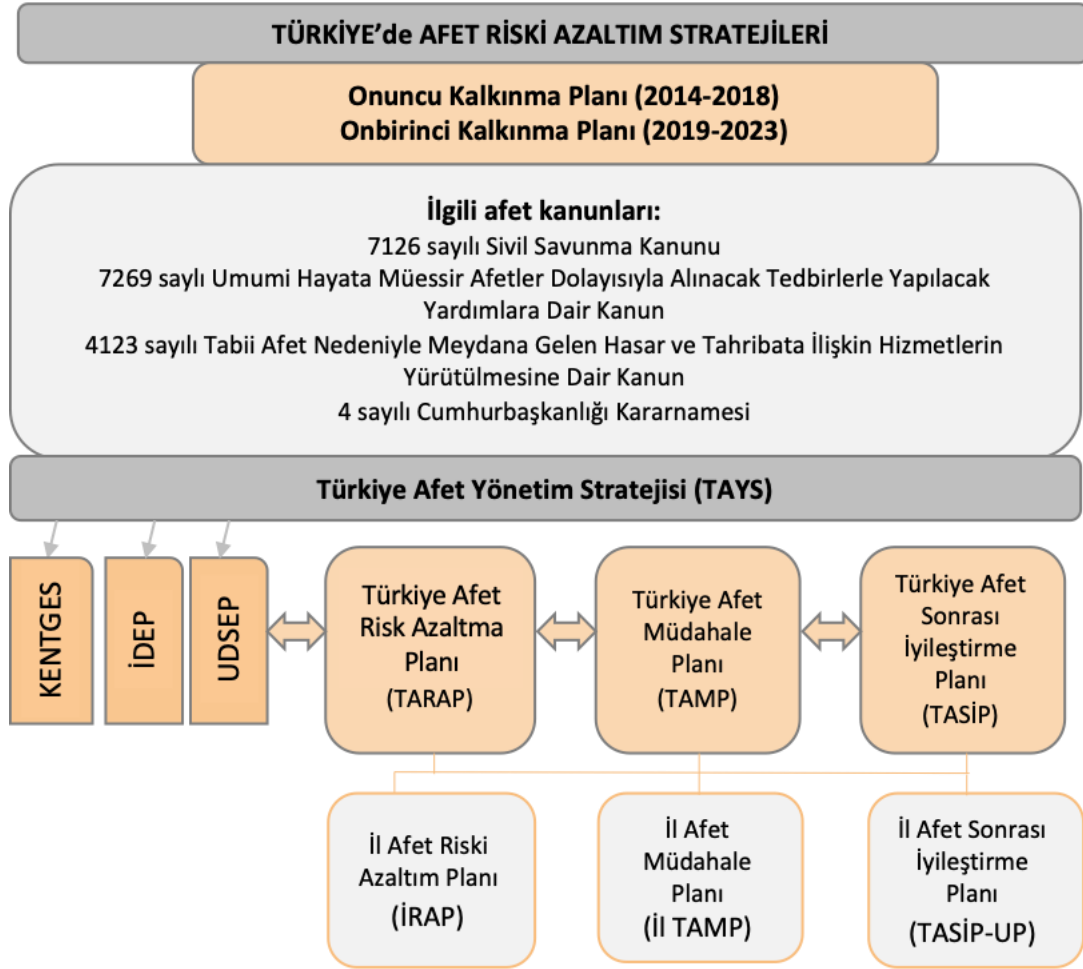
TÜRKİYE'de AFET RİSKİ AZALTIM STRATEJİLERİ

Onuncu Kalkınma Planı (2014-2018)
Onbirinci Kalkınma Planı (2019-2023)

İlgili afet kanunları:
7126 sayılı Sivil Savunma Kanunu
7269 sayılı Umumi Hayata Müessir Afetler Dolayısıyla Alınacak Tedbirlerle Yapılacak Yardımlara Dair Kanun
4123 sayılı Tabii Afet Nedeniyle Meydana Gelen Hasar ve Tahribata İlişkin Hizmetlerin Yürütülmesine Dair Kanun
4 sayılı Cumhurbaşkanlığı Kararnamesi

Türkiye Afet Yönetim Stratejisi (TAYS)

KENTGES

İDEP

UDSEP

Türkiye Afet Risk Azaltma Planı (TARAP)

Türkiye Afet Müdahale Planı (TAMP)

Türkiye Afet Sonrası İyileştirme Planı (TASİP)

İl Afet Riski Azaltım Planı (İRAP)

İl Afet Müdahale Planı (İl TAMP)

İl Afet Sonrası İyileştirme Planı (TASİP-UP)